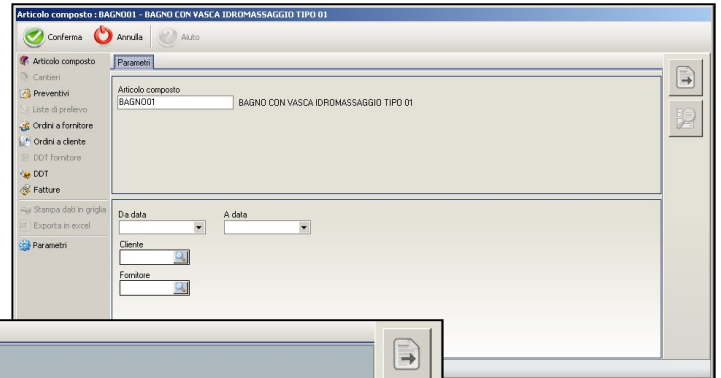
Articolo composto : BAGNO01 - BAGNO CON VASCA IDROMASSAGGIO TIPO 01

Conferma
Annulla
Aiuto

Articolo composto
Cantieri
Preventivi
Liste di prelievo
Ordini a fornitore
Ordini a cliente
DDT fornitore
DDT
Fatture
Stampa dati in griglia
Esporta in excel
Parametri

Parametri

Articolo composto
BAGNO01
BAGNO CON VASCA IDROMASSAGGIO TIPO 01

Da data
A data
Cliente
Fornitore